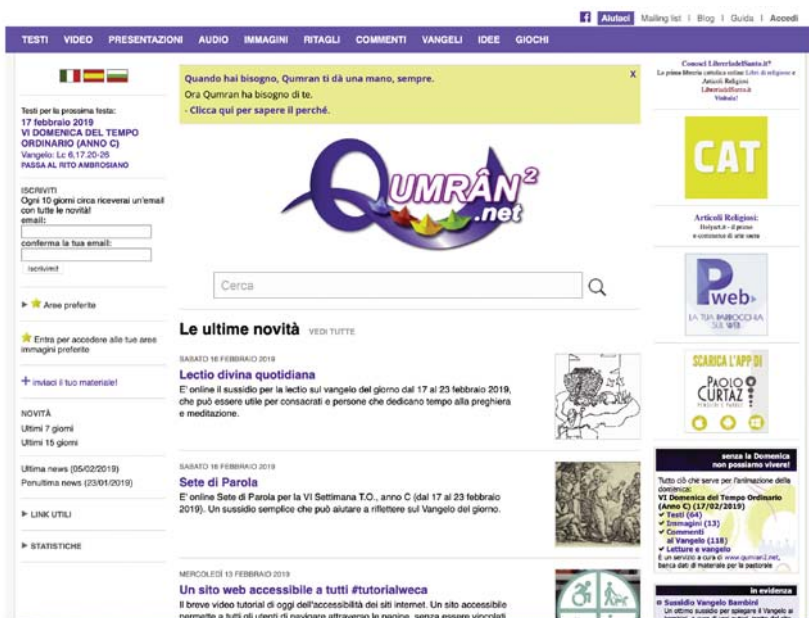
f Aiutaci | Mailing list | Blog | Guida | Accedi

TESTI VIDEO PRESENTAZIONI AUDIO IMMAGINI RITAGLI COMMENTI VANGELI IDEE GIOCHI

Testi per la prossima festa:
17 febbraio 2019
VI DOMENICA DEL TEMPO ORDINARIO (ANNO C)
Vangelo: Lc 6,17.20-26
PASSA AL RITO AMBROSIANO

ISCRIVITI
Ogni 10 giorni circa riceverai un'email con tutte le novità!
email:
conferma la tua email:
Iscrivimi!

Aree preferite

Entra per accedere alle tue aree immagini preferite

+ invia/ci il tuo materiale!

NOVITÀ
Ultimi 7 giorni
Ultimi 15 giorni

Ultima news (05/02/2019)
Penultima news (23/01/2019)

LINK UTILI

STATISTICHE

Quando hai bisogno, Qumran ti dà una mano, sempre.
Ora Qumran ha bisogno di te.
- Clicca qui per sapere il perché.
X

QUMRÂN$^2$ .net

Cerca

Le ultime novità VEDI TUTTE

SABATO 16 FEBBRAIO 2019
Lectio divina quotidiana
E' online il sussidio per la lectio sul vangelo del giorno dal 17 al 23 febbraio 2019, che può essere utile per consacrati e persone che dedicano tempo alla preghiera e meditazione.

SABATO 16 FEBBRAIO 2019
Sete di Parola
E' online Sete di Parola per la VI Settimana T.O., anno C (dal 17 al 23 febbraio 2019). Un sussidio semplice che può aiutare a riflettere sul Vangelo del giorno.

MERCOLEDÌ 13 FEBBRAIO 2019
Un sito web accessibile a tutti #tutorialweca
Il breve video tutorial di oggi dell'accessibilità dei siti internet. Un sito accessibile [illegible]

Conosci LibreriadelSanto.it?
La prima libreria cattolica online Libri di religione e Articoli Religiosi
LibreriadelSanto.it
Visitala!

CAT

Articoli Religiosi:
Holyart.it - il primo e-commerce di arte sacra

P web
LA TUA PARROCCHIA SUL WEB

SCARICA L'APP DI
PAOLO CURTAZ

senza la Domenica non possiamo vivere!
Tutto ciò che serve per l'animazione della domenica:
VI Domenica del Tempo Ordinario (Anno C) (17/02/2019)
✔ Testi (64)
✔ Immagini (13)
✔ Commenti al Vangelo (118)
✔ Letture e vangelo
È un servizio a cura di www.qumran2.net, banca dati di materiale per la pastorale

in evidenza
Sussidio Vangelo Bambini
Un ottimo sussidio per spiegare il Vangelo ai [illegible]